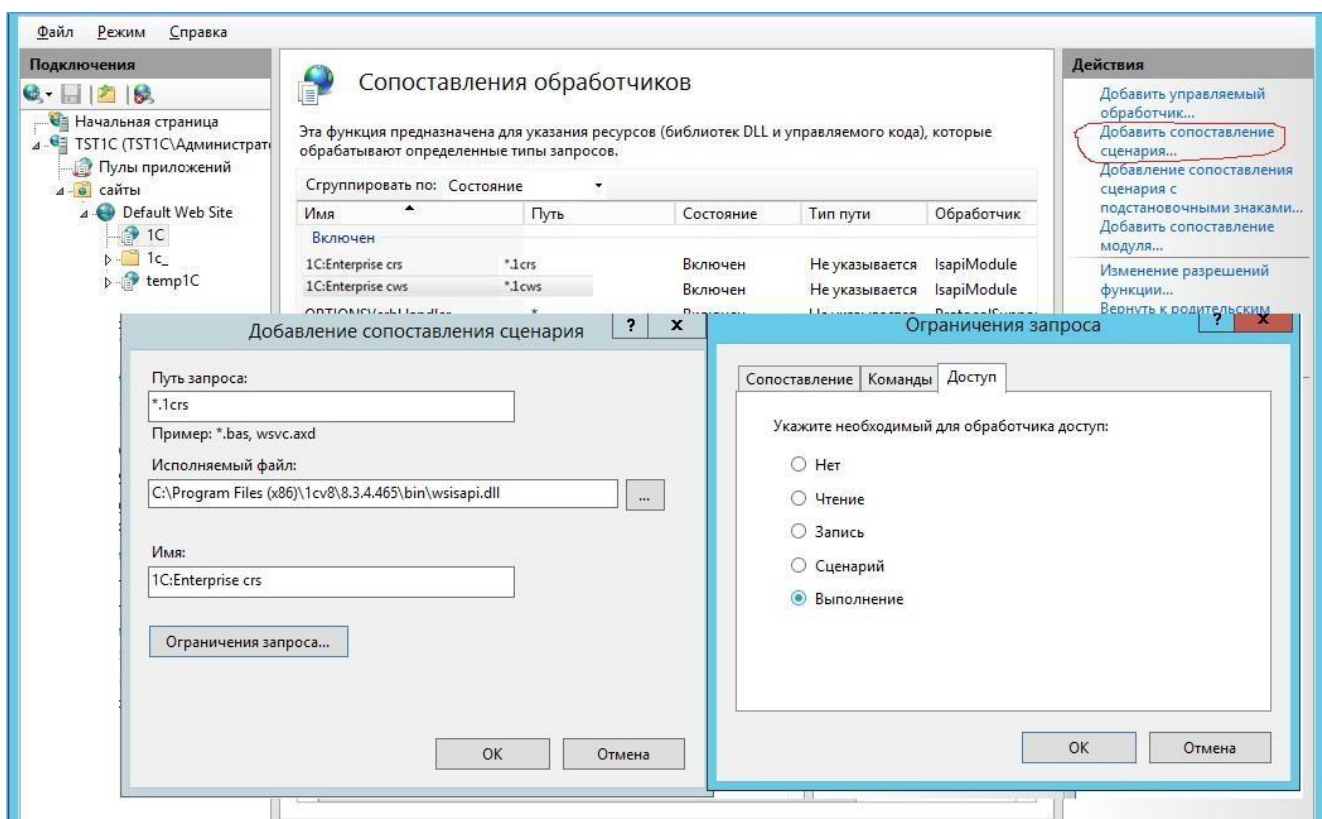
Файл Режим Справка

Подключения

Начальная страница
TST1C (TST1C\Администрат
Пулы приложений
сайты
Default Web Site
1C
1c_
temp1C

Сопоставления обработчиков

Эта функция предназначена для указания ресурсов (библиотек DLL и управляемого кода), которые обрабатывают определенные типы запросов.

Сгруппировать по: Состояние

| Имя | Путь | Состояние | Тип пути | Обработчик |
|---|---|---|---|---|
| Включен | | | | |
| 1C:Enterprise crs | *.1crs | Включен | Не указывается | IsapiModule |
| 1C:Enterprise cws | *.1cws | Включен | Не указывается | IsapiModule |
| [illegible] | * | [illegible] | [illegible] | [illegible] |

Действия

Добавить управляемый обработчик...
Добавить сопоставление сценария...
Добавление сопоставления сценария с подстановочными знаками...
Добавить сопоставление модуля...
Изменение разрешений функции...
Вернуть к родительским

Добавление сопоставления сценария ? x

Путь запроса:
*.1crs
Пример: *.bas, wsvc.axd
Исполняемый файл:
C:\Program Files (x86)\1cv8\8.3.4.465\bin\wsisapi.dll ...
Имя:
1C:Enterprise crs
Ограничения запроса...
OK Отмена

Ограничения запроса ? x

Сопоставление Команды Доступ

Укажите необходимый для обработчика доступ:
Нет
Чтение
Запись
Сценарий
Выполнение

OK Отмена